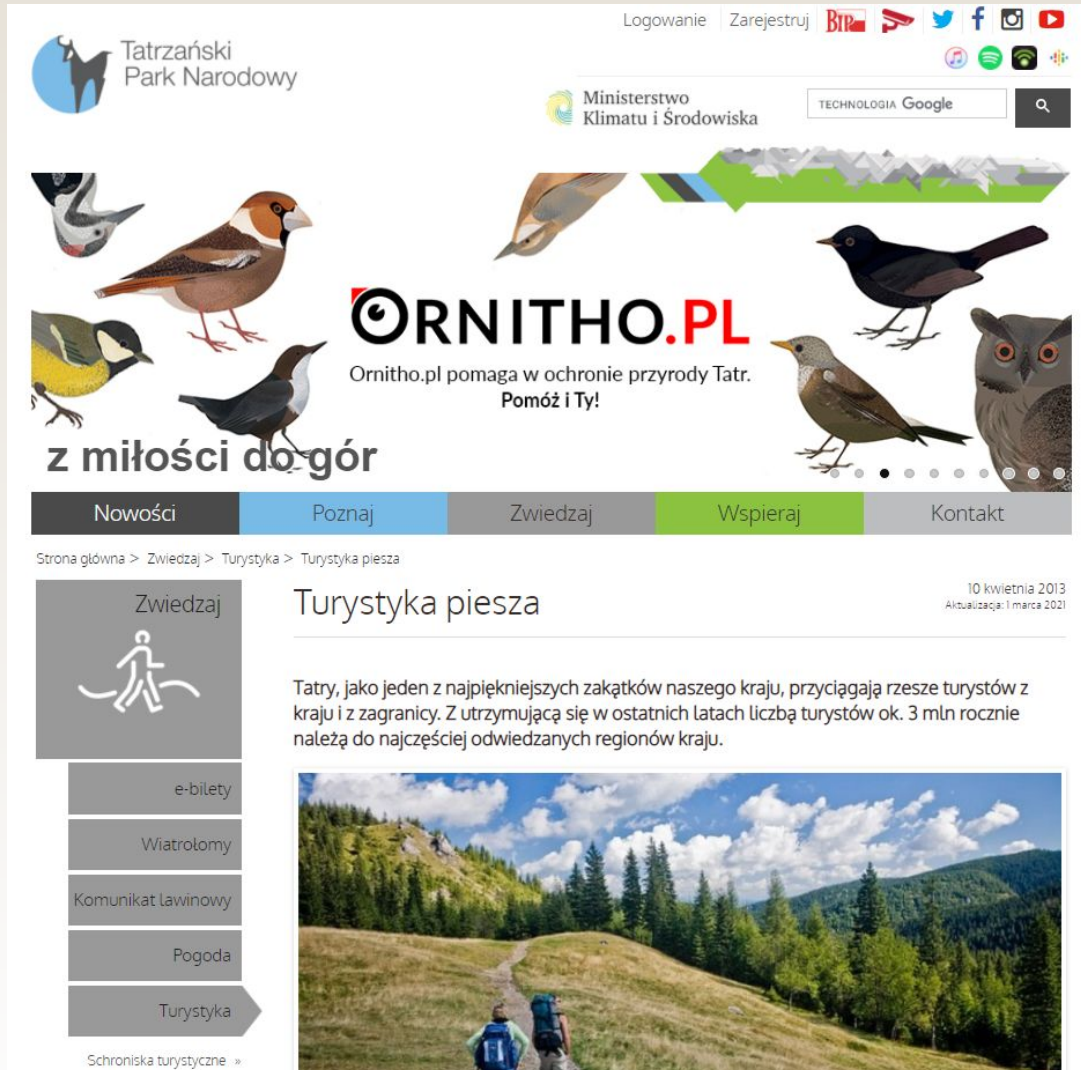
Tatrzański Park Narodowy

Logowanie Zarejestruj BIP

Ministerstwo Klimatu i Środowiska

TECHNOLOGIA Google

ORNITHO.PL

Ornitho.pl pomaga w ochronie przyrody Tatr. Pomóż i Ty!

z miłości do gór

Nowości | Poznaj | Zwiedzaj | Wspieraj | Kontakt

Strona główna > Zwiedzaj > Turystyka > Turystyka piesza

Zwiedzaj

e-bilety

Wiatrołomy

Komunikat lawinowy

Pogoda

Turystyka

Schroniska turystyczne »

10 kwietnia 2013
Aktualizacja: 1 marca 2021

Turystyka piesza

Tatry, jako jeden z najpiękniejszych zakątków naszego kraju, przyciągają rzesze turystów z kraju i z zagranicy. Z utrzymującą się w ostatnich latach liczbą turystów ok. 3 mln rocznie należą do najczęściej odwiedzanych regionów kraju.